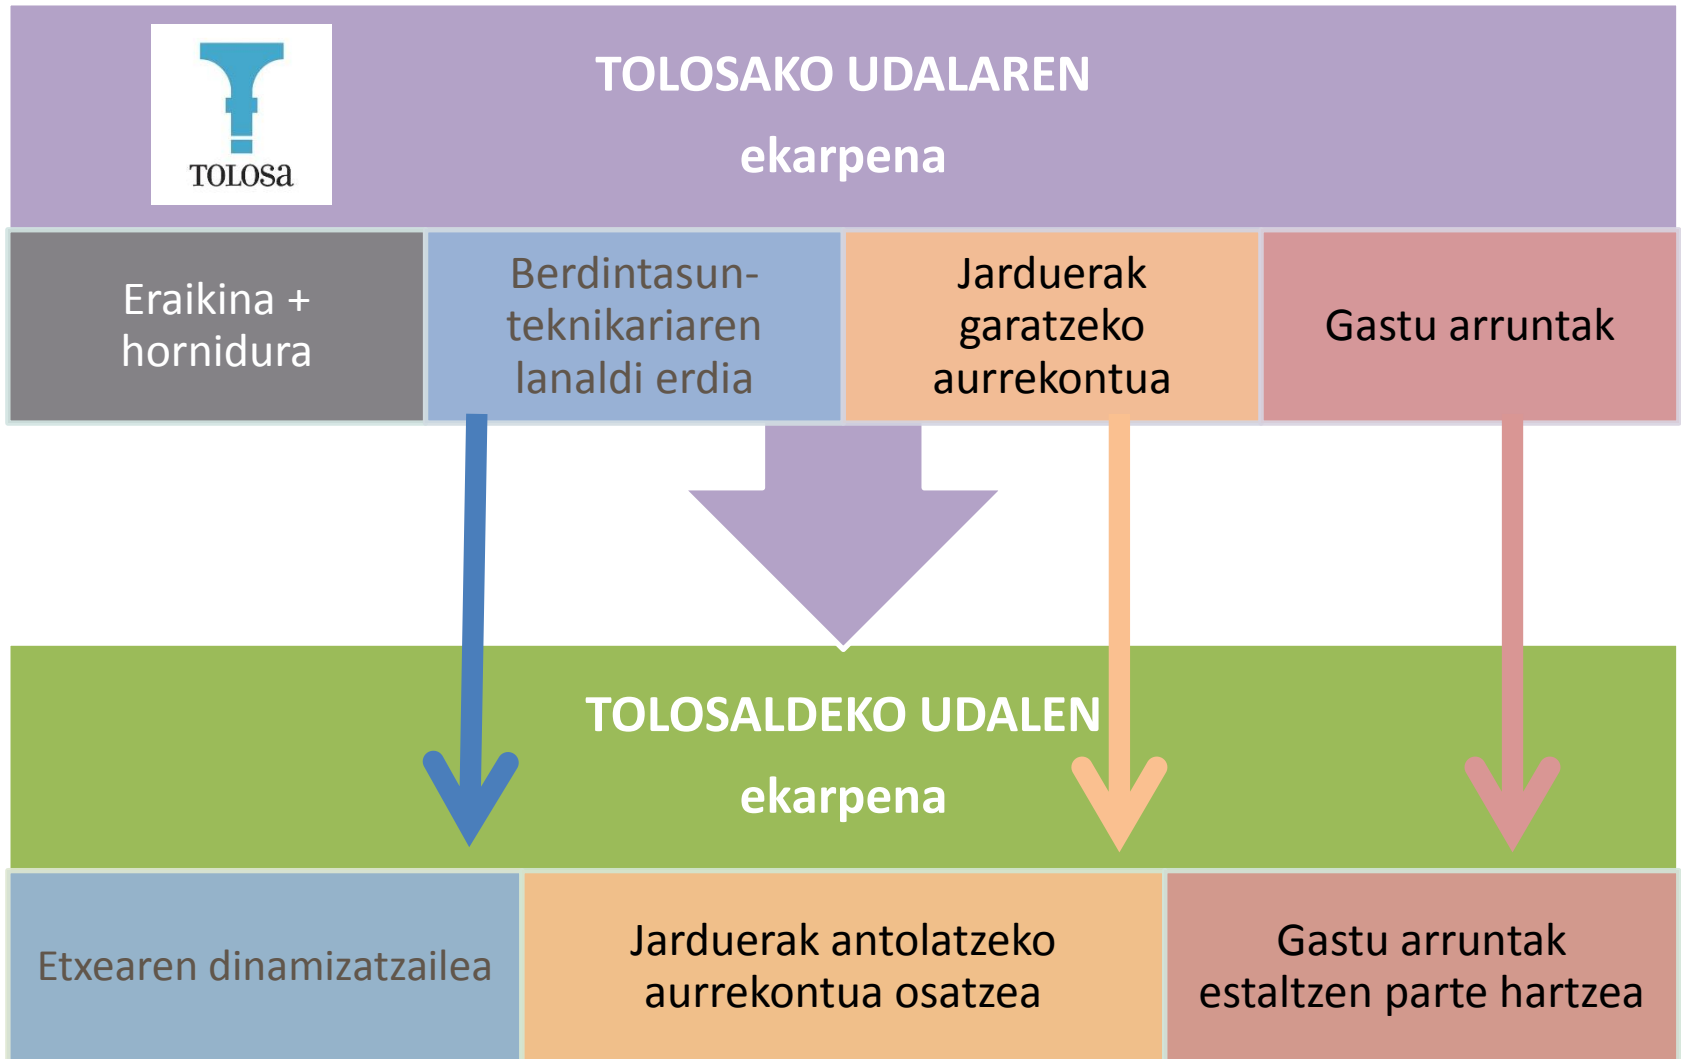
TOLOSa

TOLOSAKO UDALAREN
ekarpena

Eraikina + hornidura

Berdintasun-teknikariaren lanaldi erdia

Jarduerak garatzeko aurrekontua

Gastu arruntak

TOLOSALDEKO UDALEN
ekarpena

Etxearen dinamizatzailea

Jarduerak antolatzeko aurrekontua osatzea

Gastu arruntak estaltzen parte hartzea